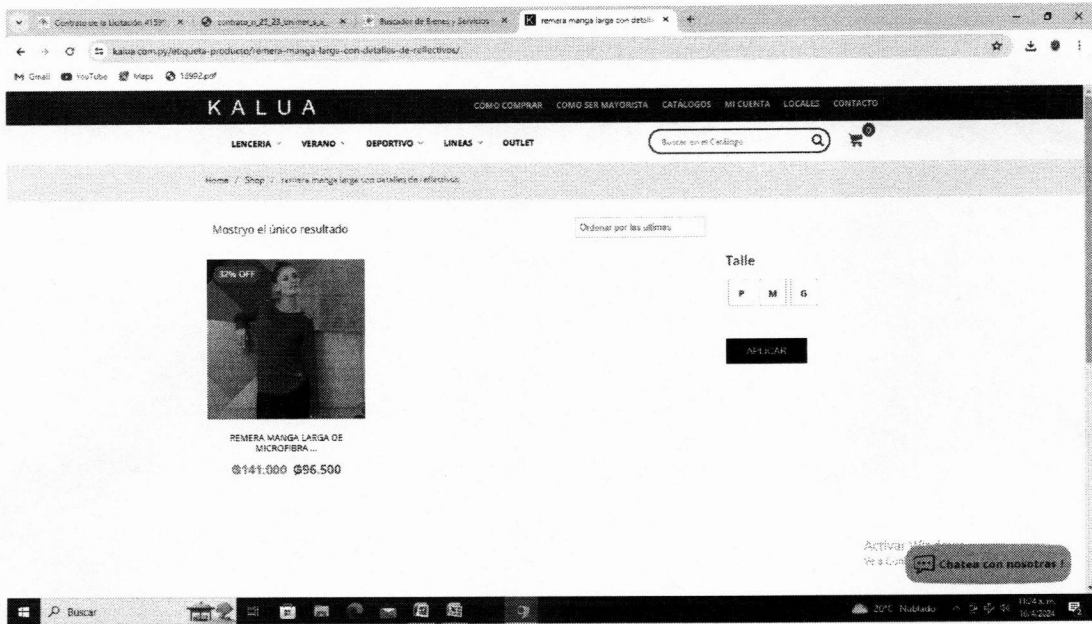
Contrato de la Licitación #159 | contrato_n_21_23_sinmer_a_a_ | Buscador de Bienes y Servicios | remera manga larga con detall

kalua.com.py/etiqueta-producto/remera-manga-larga-con-detalles-de-reflectivos/

Gmail YouTube Maps 18992.pdf

KALUA

COMO COMPRAR COMO SER MAYORISTA CATALOGOS MI CUENTA LOCALES CONTACTO

LENCERIA VERANO DEPORTIVO LINEAS OUTLET

Buscar en el Catálogo

0

Home / Shop / remera manga larga con detalles de reflectivos

Mostryo el único resultado

Ordenar por los últimos

32% OFF

REMERA MANGA LARGA DE MICROFIBRA ...

₲141.000 ₲96.500

Talle

P M G

APLICAR

Activar Windows
Ve a Con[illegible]

Chatea con nosotros !

Buscar

20°C Nublado

11:24 a.m. 16/4/2024